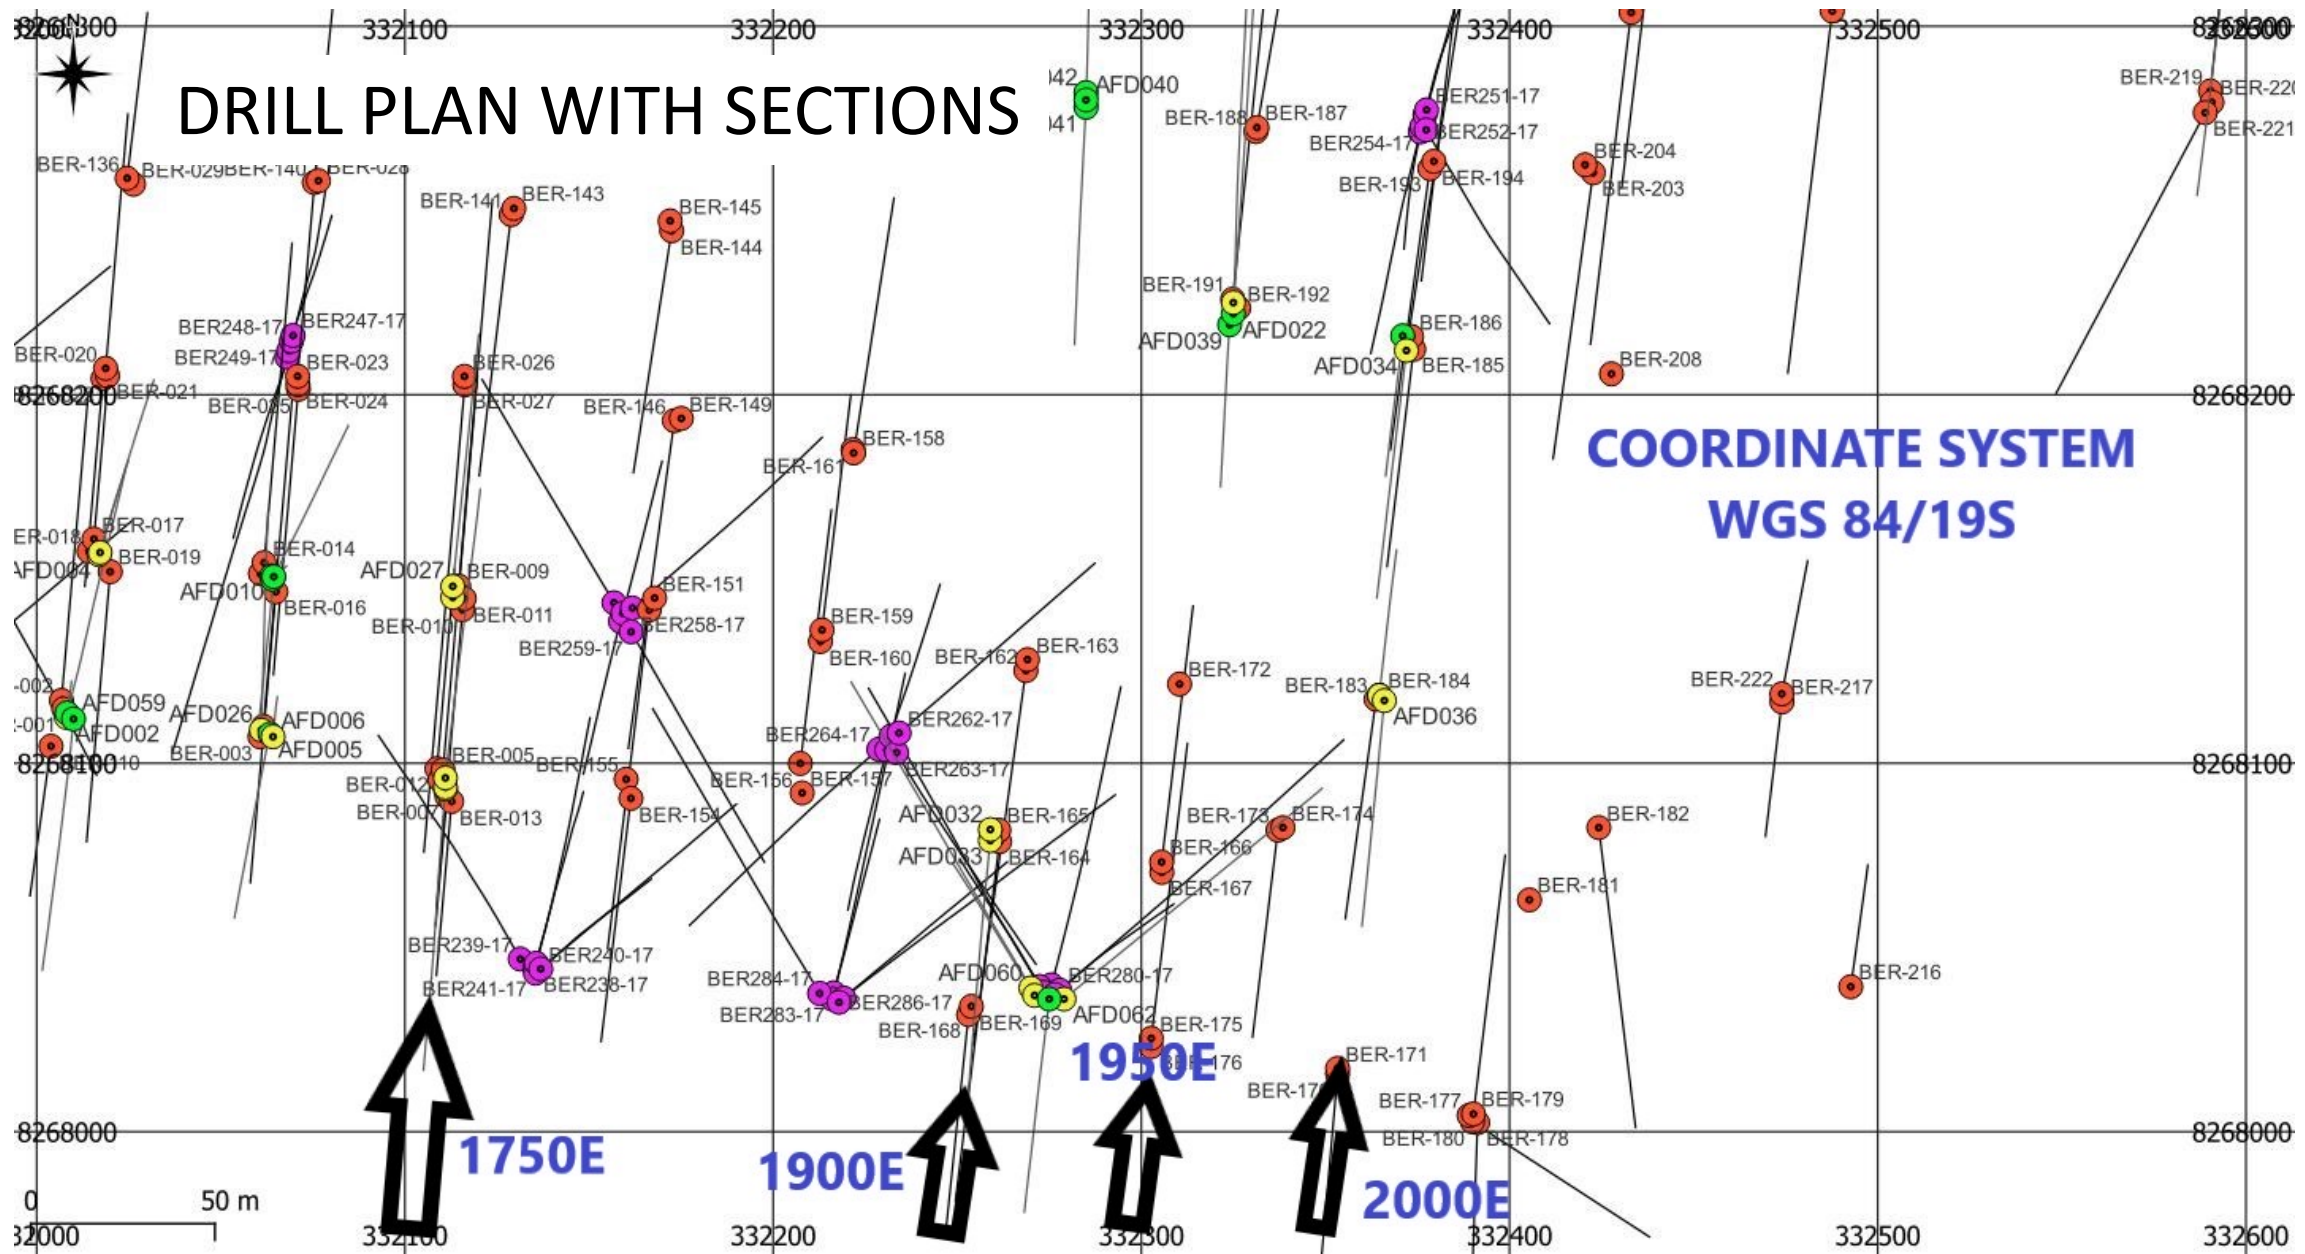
332000 332100 332200 332300 332400 332500 8268300

N

DRILL PLAN WITH SECTIONS

AFD040
BER-188 BER-187
BER251-17
BER252-17
BER254-17
BER-219 BER-220 BER-221
BER-204
BER-203
BER-193 BER-194
BER-136 BER-029 BER-140 BER-028
BER-141 BER-143
BER-145
BER-144
BER-191 BER-192
AFD039 AFD022
BER-186
AFD034 BER-185
BER248-17 BER247-17
BER249-17 BER-023
BER-020
BER-021
BER-025 BER-024
BER-026
BER-027
BER-146 BER-149
BER-208
8268200
BER-158
BER-161
COORDINATE SYSTEM
WGS 84/19S
BER-017
BER-019
BER-014
AFD010
BER-016
AFD027 BER-009
BER-011
BER-010
BER-151
BER258-17
BER259-17
BER-159
BER-160
BER-162 BER-163
BER-172
BER-183 BER-184
AFD036
BER-222 BER-217
AFD059
AFD002
AFD026 AFD006
BER-003 AFD005
BER262-17
BER264-17
BER263-17
BER-005
BER-155
BER-012
BER-007 BER-013
BER-156 BER-157
BER-154
8268100
AFD032 BER-165
AFD033 BER-164
BER-173 BER-174
BER-166
BER-167
BER-182
BER-181
BER239-17 BER240-17
BER241-17 BER238-17
BER284-17
BER283-17 BER286-17
BER-168 BER-169
AFD060
BER280-17
AFD062
BER-175
BER-176
BER-171
BER-216
BER-177 BER-179
BER-180 BER-178
1750E
1900E
1950E
2000E
8268000
0 50 m
332000 332100 332200 332300 332400 332500 332600